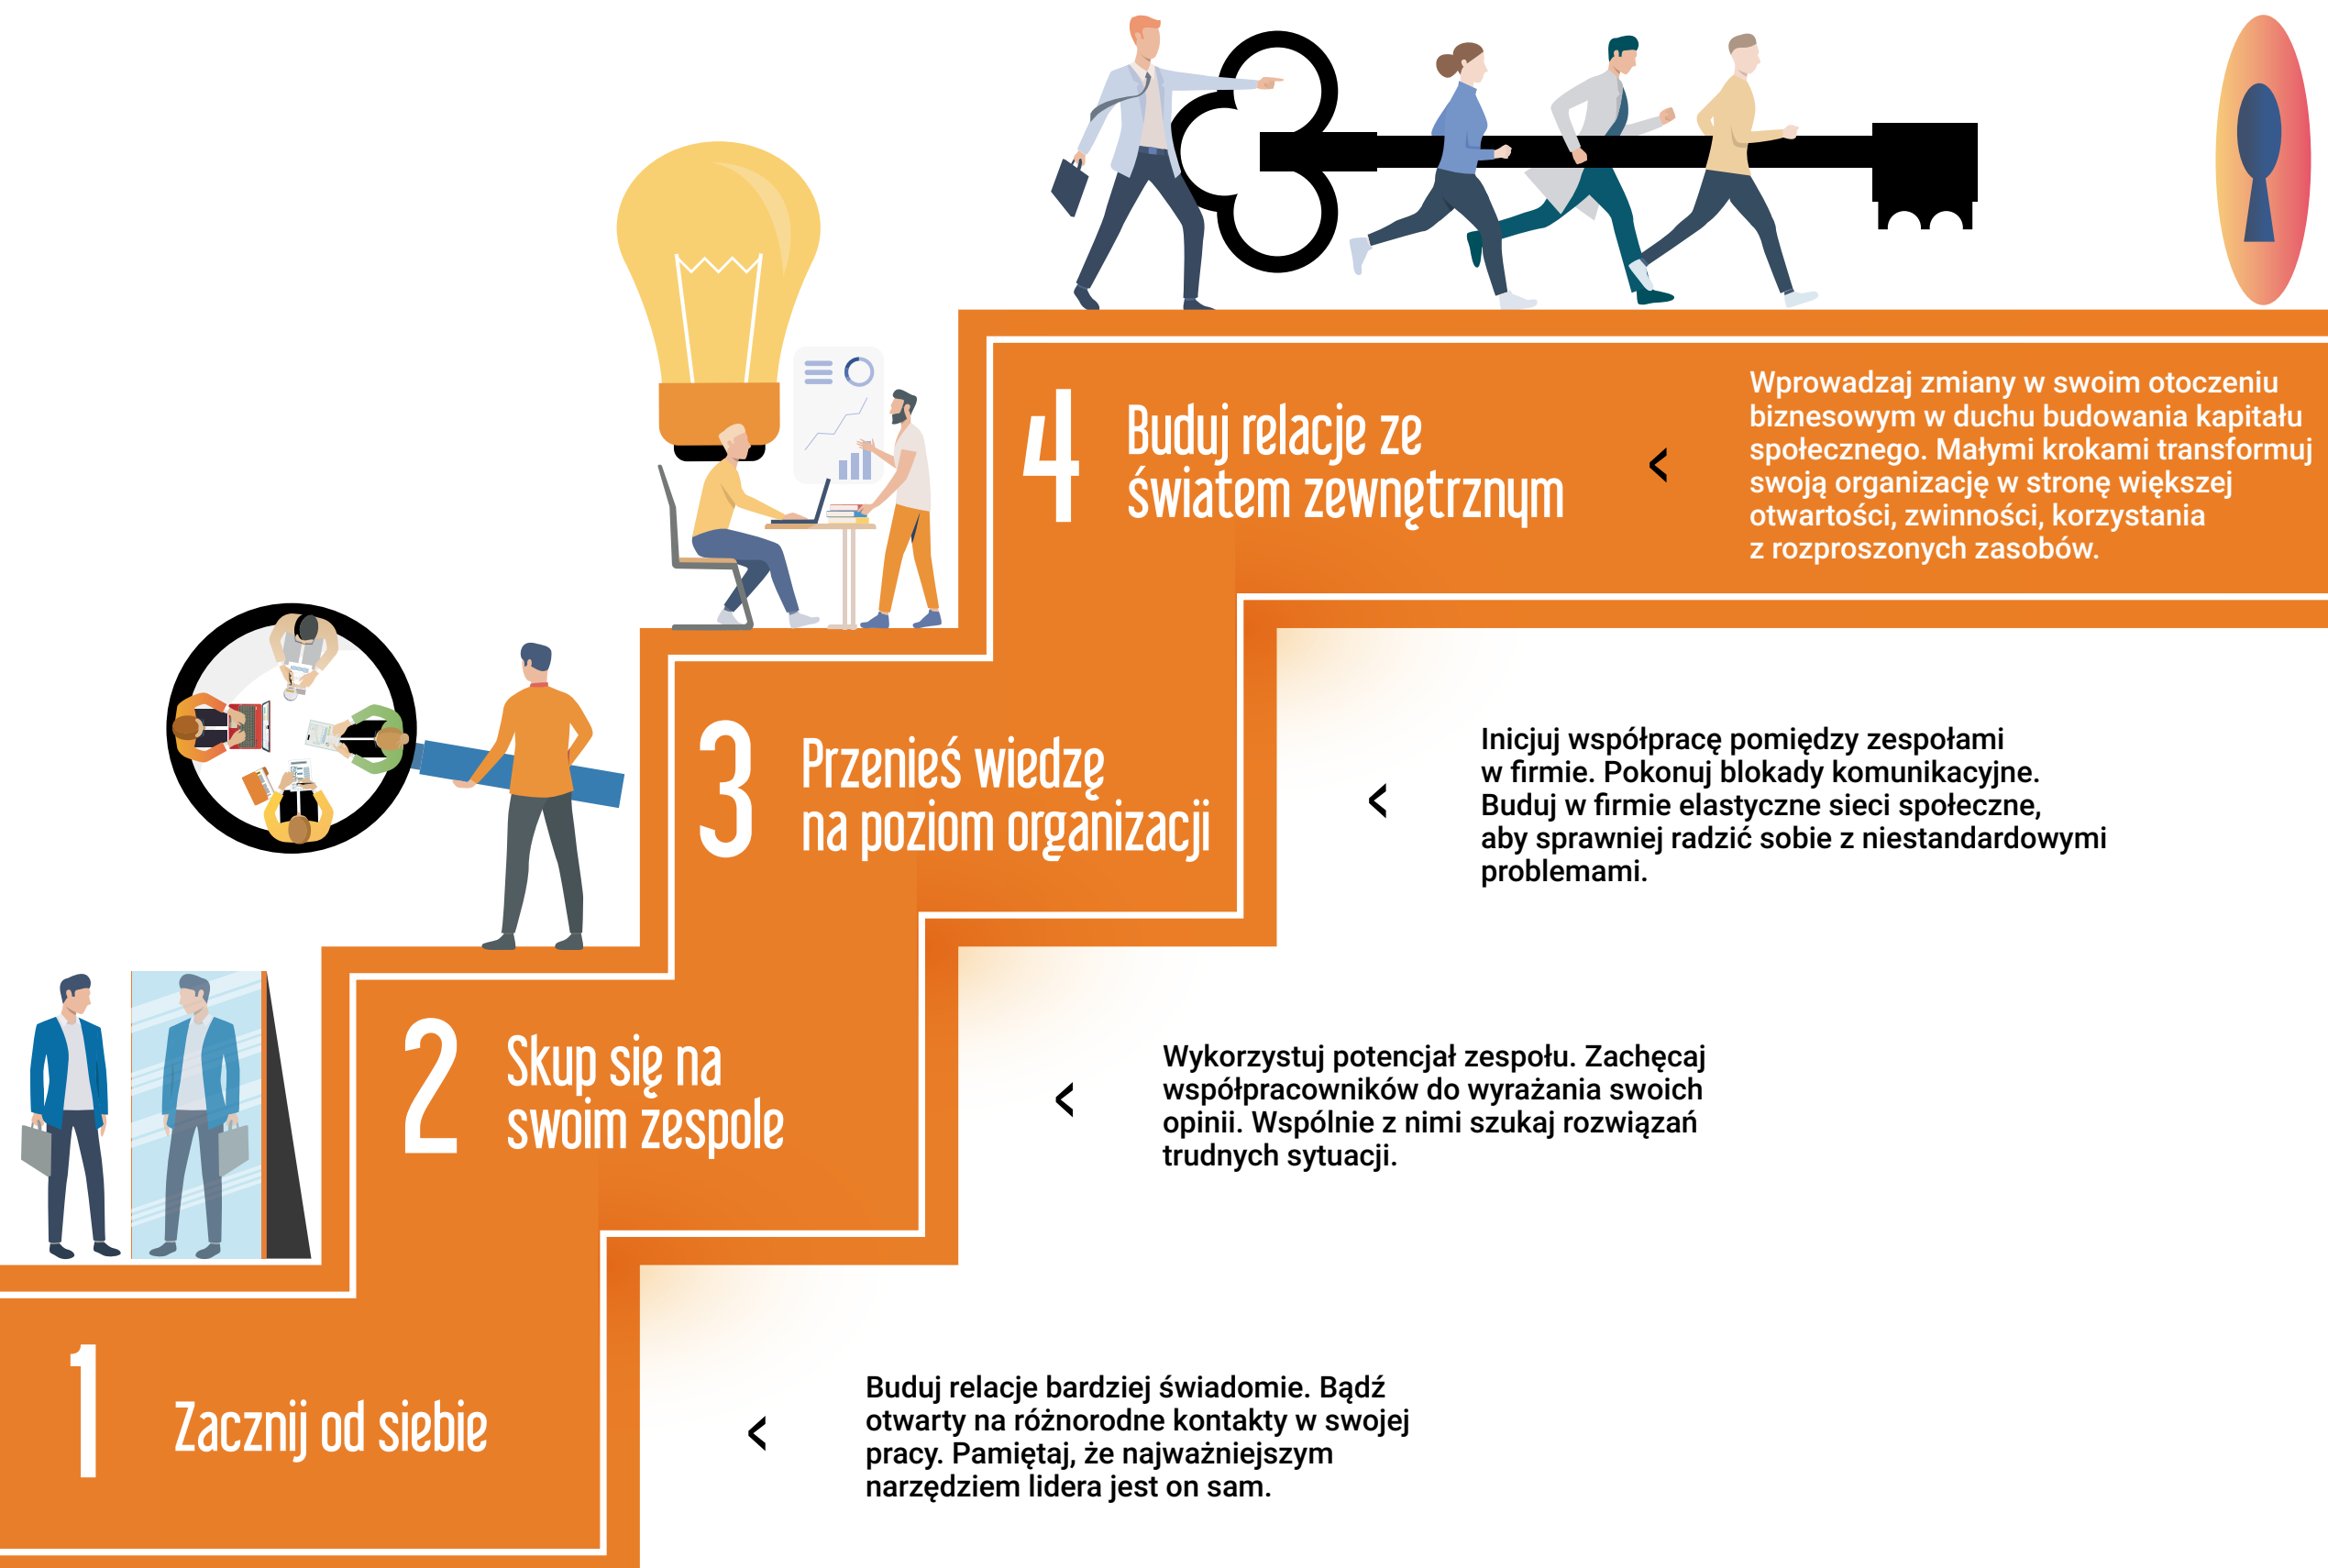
4 Buduj relacje ze światem zewnętrznym

Wprowadzaj zmiany w swoim otoczeniu biznesowym w duchu budowania kapitału społecznego. Małymi krokami transformuj swoją organizację w stronę większej otwartości, zwinności, korzystania z rozproszonych zasobów.

3 Przenieś wiedzę na poziom organizacji

Inicjuj współpracę pomiędzy zespołami w firmie. Pokonuj blokady komunikacyjne. Buduj w firmie elastyczne sieci społeczne, aby sprawniej radzić sobie z niestandardowymi problemami.

2 Skup się na swoim zespole

Wykorzystuj potencjał zespołu. Zachęcaj współpracowników do wyrażania swoich opinii. Wspólnie z nimi szukaj rozwiązań trudnych sytuacji.

1 Zacznij od siebie

Buduj relacje bardziej świadomie. Bądź otwarty na różnorodne kontakty w swojej pracy. Pamiętaj, że najważniejszym narzędziem lidera jest on sam.